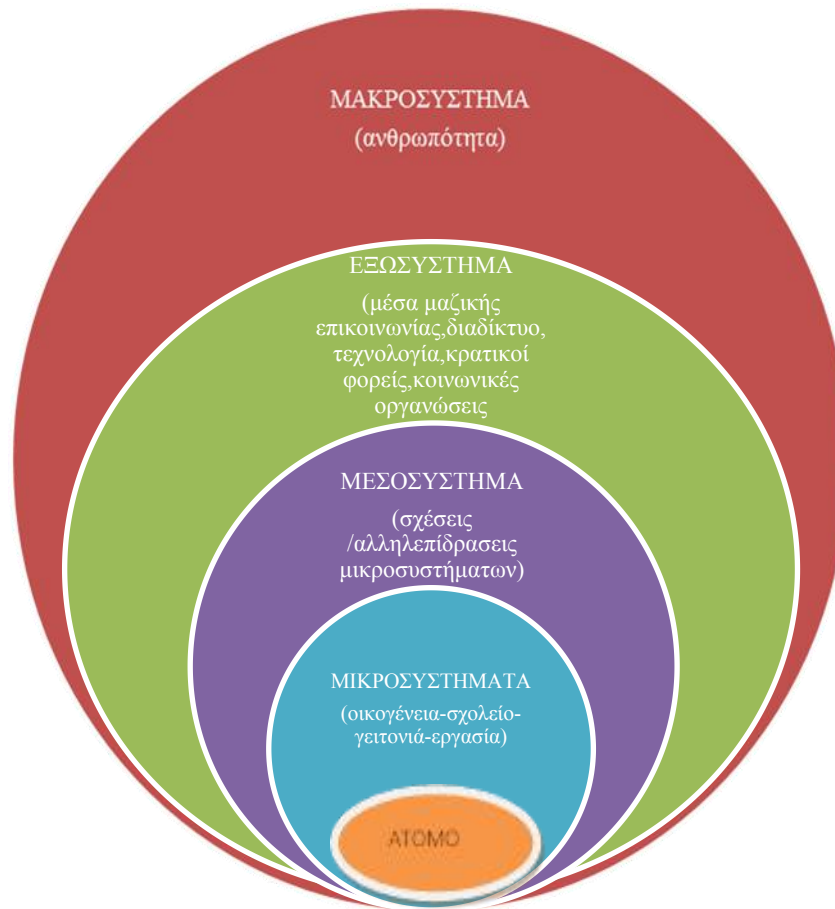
ΜΑΚΡΟΣΥΣΤΗΜΑ

(ανθρωπότητα)

ΕΞΩΣΥΣΤΗΜΑ

(μέσα μαζικής επικοινωνίας,διαδίκτυο, τεχνολογία,κρατικοί φορείς,κοινωνικές οργανώσεις

ΜΕΣΟΣΥΣΤΗΜΑ

(σχέσεις /αλληλεπίδρασεις μικροσυστήματων)

ΜΙΚΡΟΣΥΣΤΗΜΑΤΑ

(οικογένεια-σχολείο-γειτονιά-εργασία)

ΑΤΟΜΟ